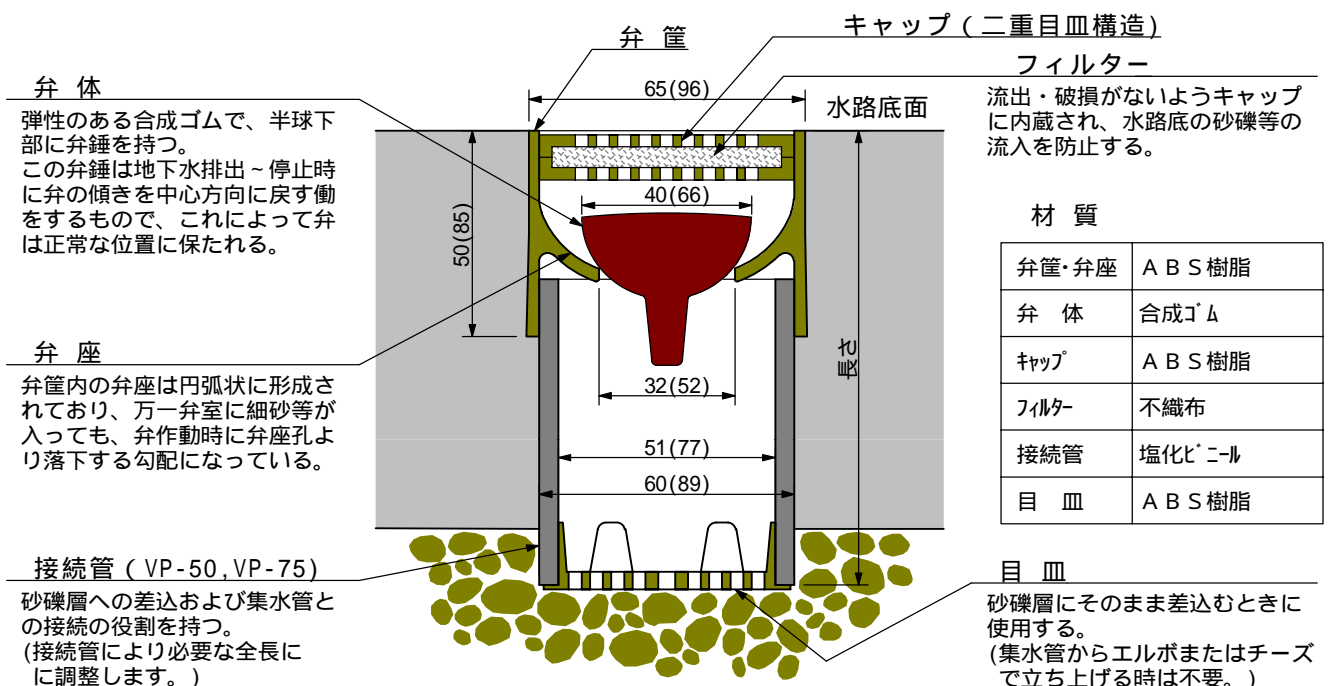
弁 筐

キャップ(二重目皿構造)

フィルター

弁 体

弾性のある合成ゴムで、半球下部に弁錘を持つ。
この弁錘は地下水排出~停止時に弁の傾きを中心方向に戻す働をするもので、これによって弁は正常な位置に保たれる。

65(96)

水路底面

流出・破損がないようキャップに内蔵され、水路底の砂礫等の流入を防止する。

40(66)

50(85)

材 質

| 弁筐・弁座 | ABS樹脂 |
|---|---|
| 弁 体 | 合成ゴム |
| キャップ | ABS樹脂 |
| フィルター | 不織布 |
| 接続管 | 塩化ビニール |
| 目 皿 | ABS樹脂 |

弁 座

弁筐内の弁座は円弧状に形成されており、万一弁室に細砂等が入っても、弁作動時に弁座孔より落下する勾配になっている。

32(52)

長さ

51(77)

60(89)

接続管(VP-50,VP-75)

砂礫層への差込および集水管との接続の役割を持つ。
(接続管により必要な全長に調整します。)

目 皿

砂礫層にそのまま差込むときに使用する。
(集水管からエルボまたはチーズで立ち上げる時は不要。)